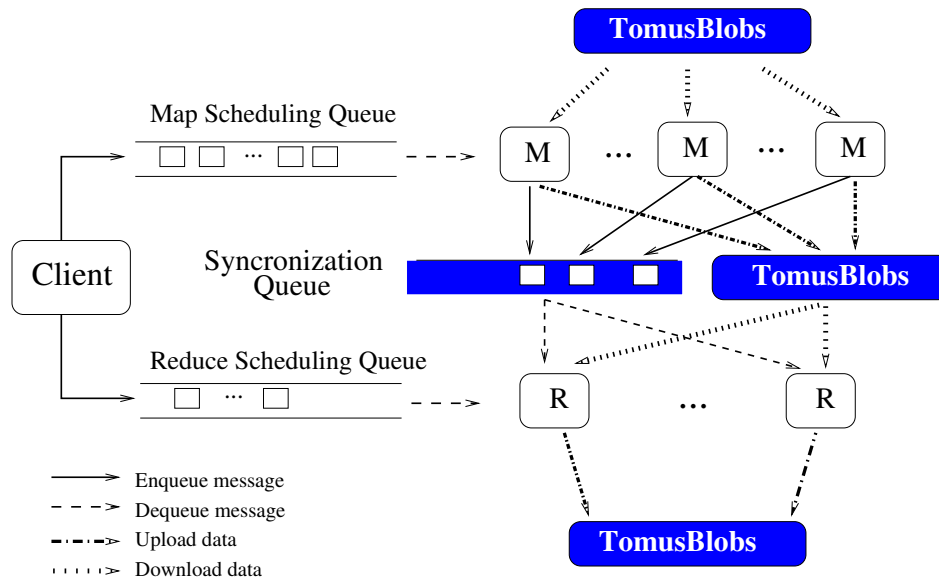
TomusBlobs

Map Scheduling Queue

...

M

...

M

...

M

Client

Syncronization Queue

TomusBlobs

Reduce Scheduling Queue

...

R

...

R

Enqueue message

Dequeue message

Upload data

Download data

TomusBlobs